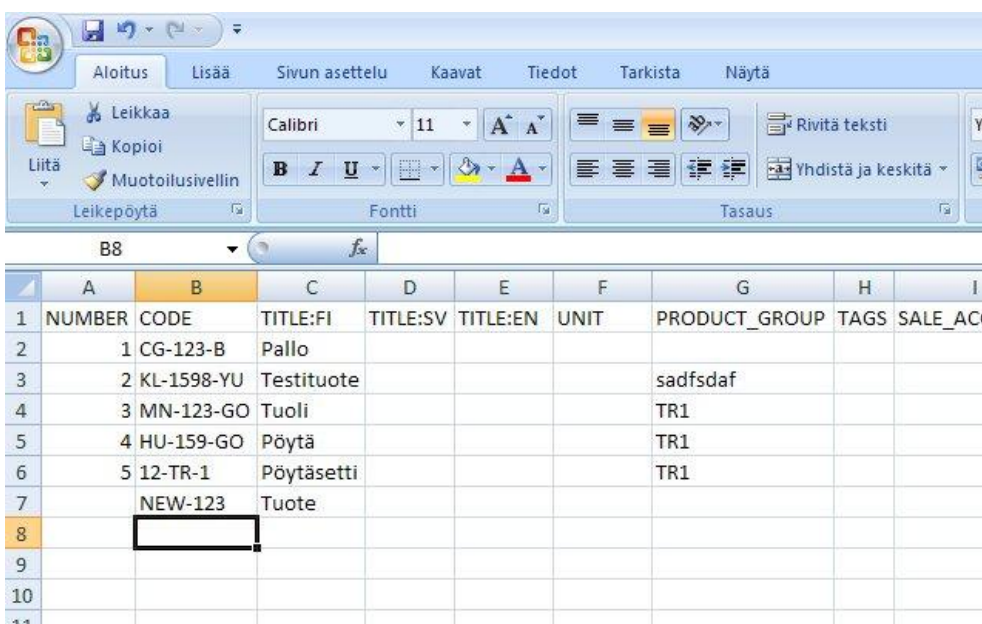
Aloitus Lisää Sivun asettelu Kaavat Tiedot Tarkista Näytä

Leikkaa
Kopioi
Liitä
Muotoilusivellin
Leikepöytä

Calibri 11
B I U
Fontti

Rivitä teksti
Yhdistä ja keskitä
Tasaus

B8 $f_x$

| | A | B | C | D | E | F | G | H | I |
|---|---|---|---|---|---|---|---|---|---|
| 1 | NUMBER | CODE | TITLE:FI | TITLE:SV | TITLE:EN | UNIT | PRODUCT_GROUP | TAGS | SALE_AC |
| 2 | 1 | CG-123-B | Pallo | | | | | | |
| 3 | 2 | KL-1598-YU | Testituote | | | | sadfsdaf | | |
| 4 | 3 | MN-123-GO | Tuoli | | | | TR1 | | |
| 5 | 4 | HU-159-GO | Pöytä | | | | TR1 | | |
| 6 | 5 | 12-TR-1 | Pöytäsetti | | | | TR1 | | |
| 7 | | NEW-123 | Tuote | | | | | | |
| 8 | | | | | | | | | |
| 9 | | | | | | | | | |
| 10 | | | | | | | | | |